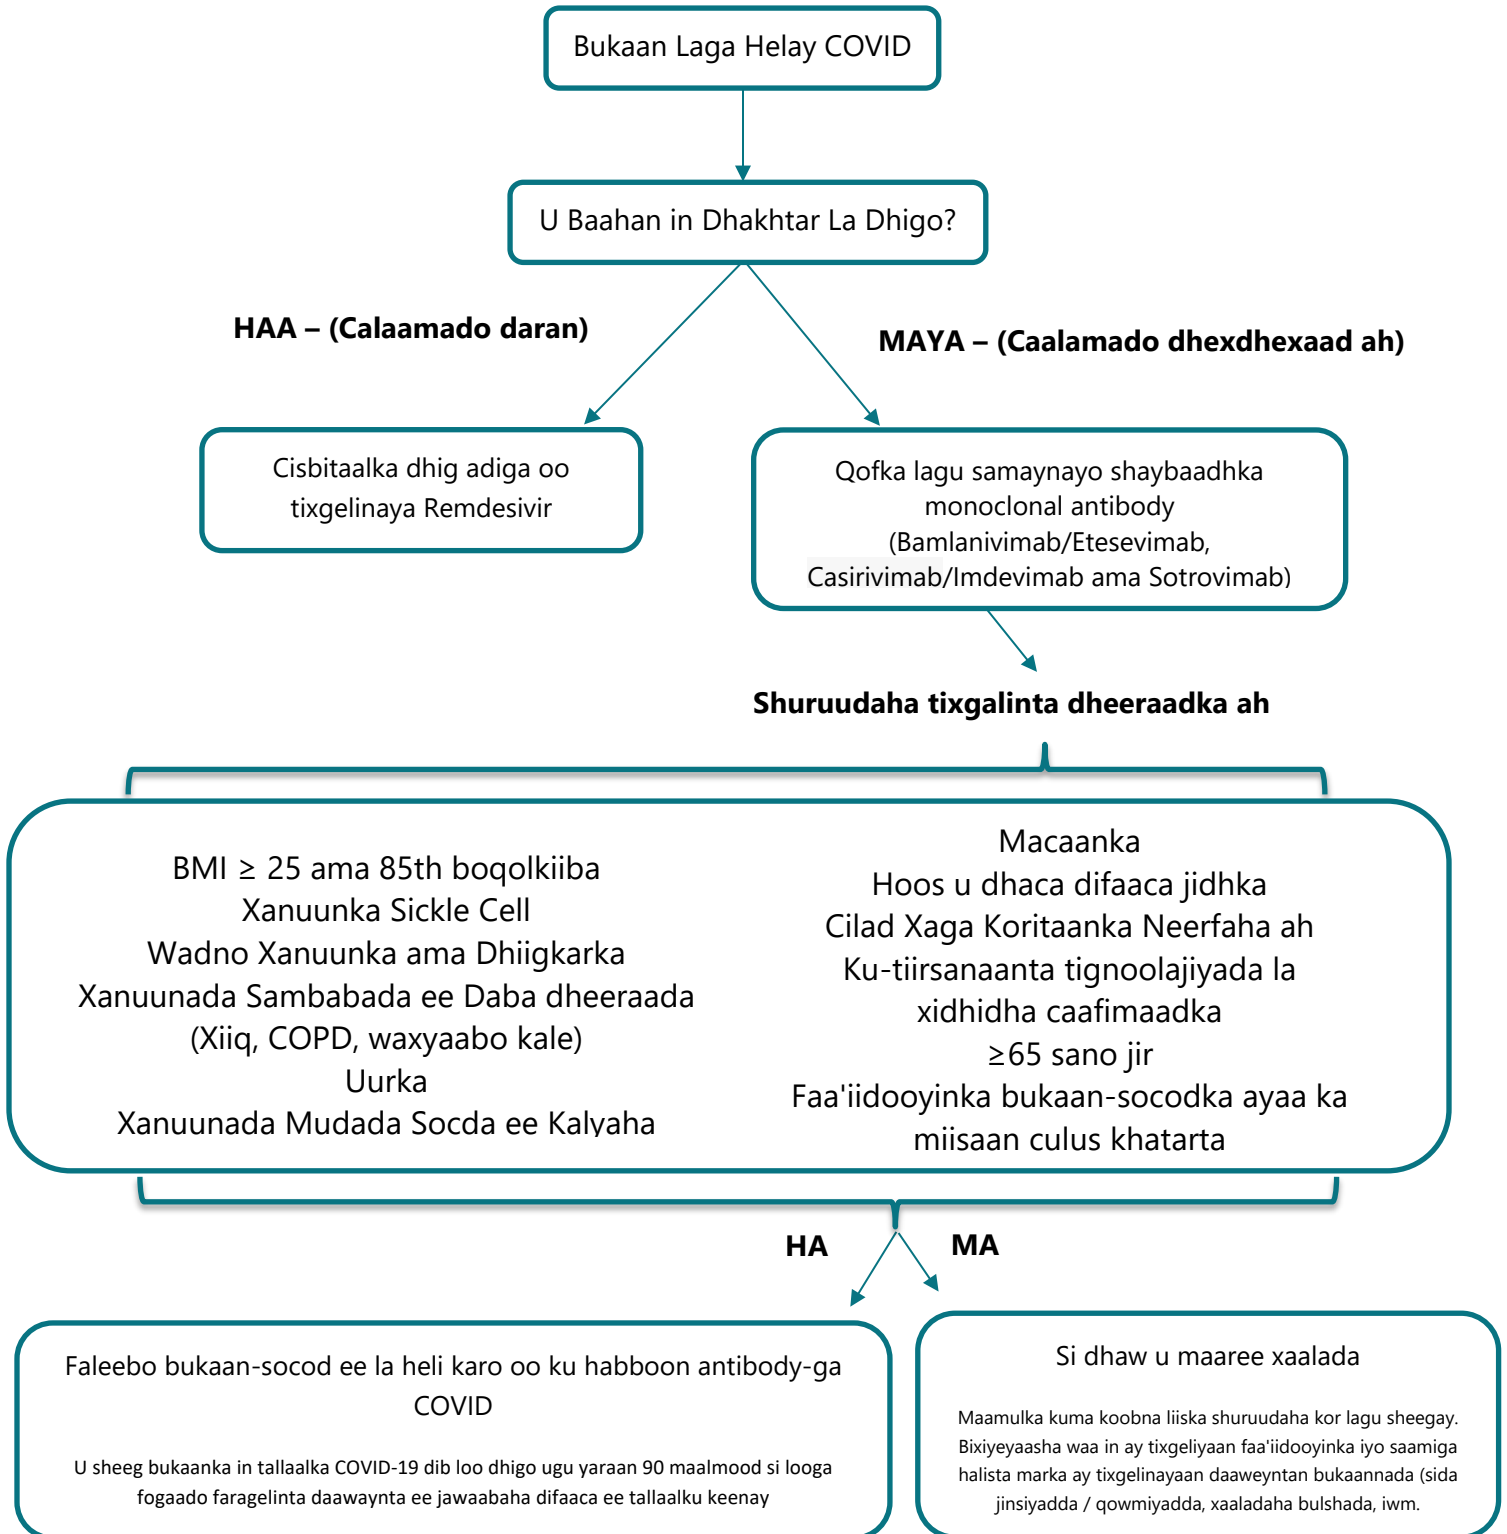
Bukaan Laga Helay COVID

U Baahan in Dhakhtar La Dhigo?

HAA – (Calaamado daran)

MAYA – (Caalamado dhexdhexaad ah)

Cisbitaalka dhig adiga oo tixgelinaya Remdesivir

Qofka lagu samaynayo shaybaadhka monoclonal antibody (Bamlanivimab/Etesevimab, Casirivimab/Imdevimab ama Sotrovimab)

Shuruudaha tixgalinta dheeraadka ah

BMI ≥ 25 ama 85th boqolkiiba
Xanuunka Sickle Cell
Wadno Xanuunka ama Dhiigkarka
Xanuunada Sambabada ee Daba dheeraada (Xiiq, COPD, waxyaabo kale)
Uurka
Xanuunada Mudada Socda ee Kalyaha

Macaanka
Hoos u dhaca difaaca jidhka
Cilad Xaga Koritaanka Neerfaha ah
Ku-tiirsanaanta tignoolajiyada la xidhidha caafimaadka
≥65 sano jir
Faa'iidooyinka bukaan-socodka ayaa ka miisaan culus khatarta

HA

MA

Faleebo bukaan-socod ee la heli karo oo ku habboon antibody-ga COVID

U sheeg bukaanka in tallaalka COVID-19 dib loo dhigo ugu yaraan 90 maalmood si looga fogaado faragelinta daawaynta ee jawaabaha difaaca ee tallaalku keenay

Si dhaw u maaree xaalada

Maamulka kuma koobna liiska shuruudaha kor lagu sheegay. Bixiyeyaasha waa in ay tixgeliyaan faa'iidooyinka iyo saamiga halista marka ay tixgelinayaan daaweyntan bukaannada (sida jinsiyadda / qowmiyadda, xaaladaha bulshada, iwm.